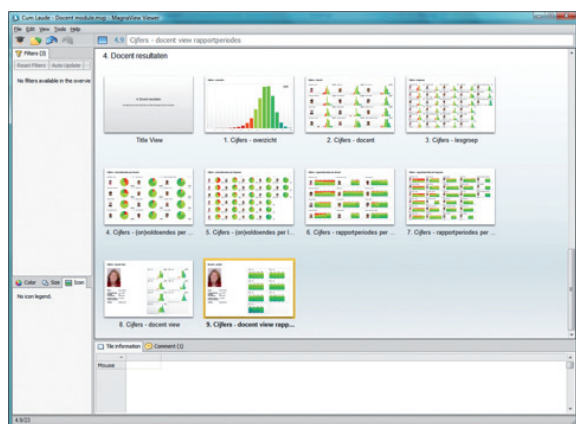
Cum Laude - Docent module.mvp - MagnaView Viewer

File Edit View Tools Help

4.9 Cijfers - docent view rapportperiodes

Filters (1)

Reset Filters Auto Update

No filters available in the overview

4. Docent resultaten

4. Docent resultaten

Title View

1. Cijfers - overzicht

2. Cijfers - docent

3. Cijfers - lesgroep

4. Cijfers - (on)voldoendes per ...

5. Cijfers - (on)voldoendes per l...

6. Cijfers - rapportperiodes per ...

7. Cijfers - rapportperiodes per ...

8. Cijfers - docent view

9. Cijfers - docent view rapp...

Color Size Icon

No icon legend.

Tile Information Comment (1)

Mouse

4.9/23